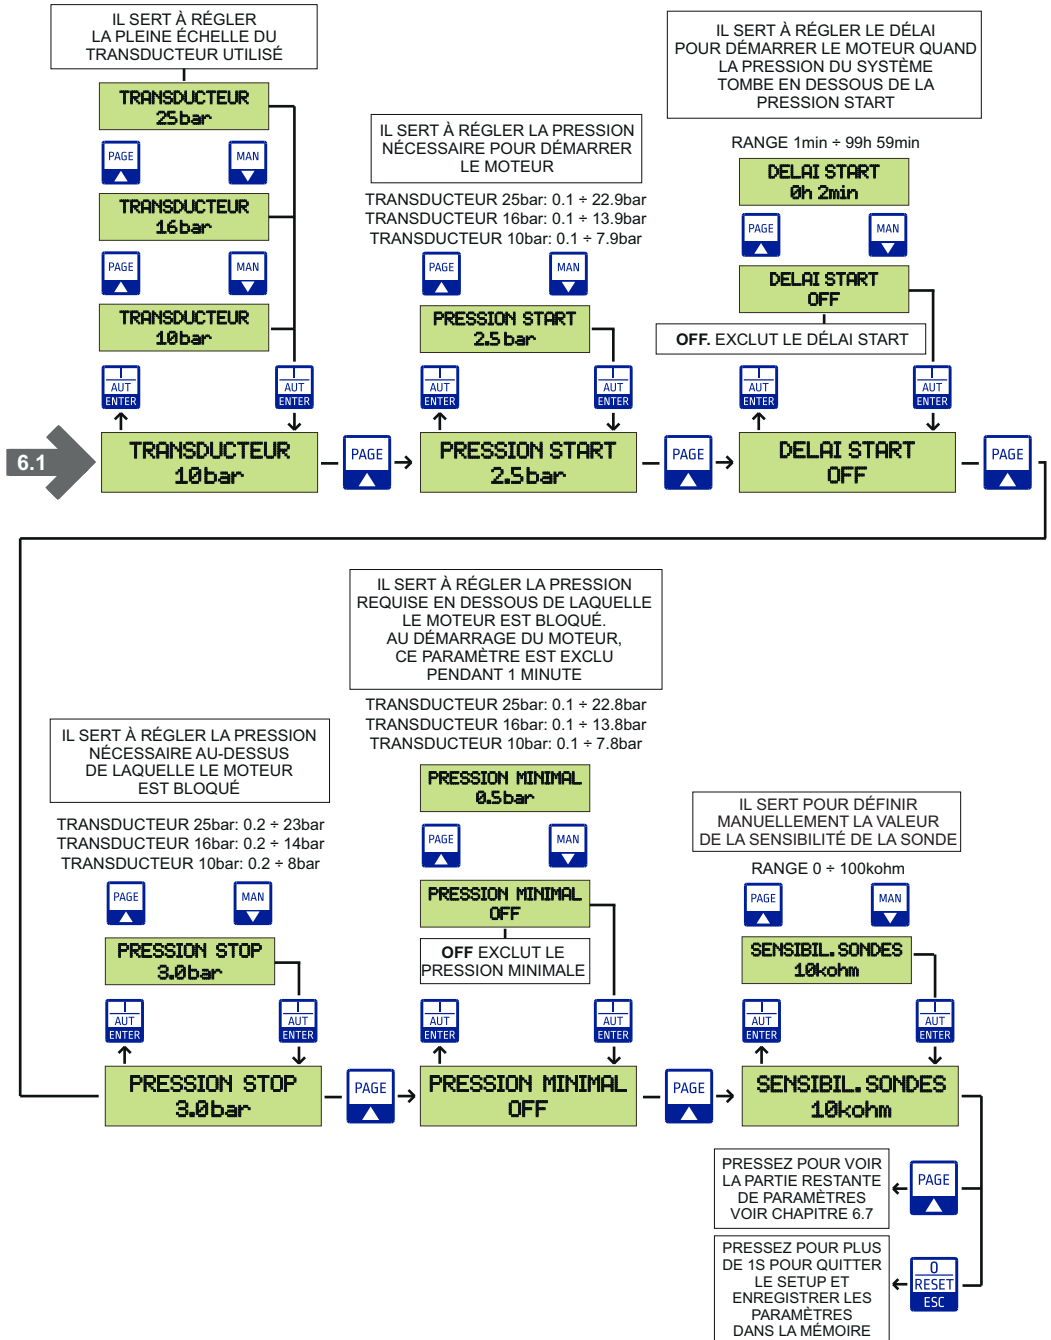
IL SERT À RÉGLER LA PLEINE ÉCHELLE DU TRANSDUCTEUR UTILISÉ

TRANSDUCTEUR 25bar

PAGE MAN

TRANSDUCTEUR 16bar

PAGE MAN

TRANSDUCTEUR 10bar

AUT ENTER AUT ENTER

6.1

TRANSDUCTEUR 10bar

PAGE

IL SERT À RÉGLER LA PRESSION NÉCESSAIRE POUR DÉMARRER LE MOTEUR

TRANSDUCTEUR 25bar: 0.1 ÷ 22.9bar
TRANSDUCTEUR 16bar: 0.1 ÷ 13.9bar
TRANSDUCTEUR 10bar: 0.1 ÷ 7.9bar

PAGE MAN

PRESSION START 2.5 bar

AUT ENTER AUT ENTER

PRESSION START 2.5bar

PAGE

IL SERT À RÉGLER LE DÉLAI POUR DÉMARRER LE MOTEUR QUAND LA PRESSION DU SYSTÈME TOMBE EN DESSOUS DE LA PRESSION START

RANGE 1min ÷ 99h 59min

DELAI START 0h 2min

PAGE MAN

DELAI START OFF

OFF. EXCLUT LE DÉLAI START

AUT ENTER AUT ENTER

DELAI START OFF

PAGE

IL SERT À RÉGLER LA PRESSION REQUISE EN DESSOUS DE LAQUELLE LE MOTEUR EST BLOQUÉ. AU DÉMARRAGE DU MOTEUR, CE PARAMÈTRE EST EXCLU PENDANT 1 MINUTE

TRANSDUCTEUR 25bar: 0.1 ÷ 22.8bar
TRANSDUCTEUR 16bar: 0.1 ÷ 13.8bar
TRANSDUCTEUR 10bar: 0.1 ÷ 7.8bar

PRESSION MINIMAL 0.5bar

PAGE MAN

PRESSION MINIMAL OFF

OFF EXCLUT LE PRESSION MINIMALE

IL SERT À RÉGLER LA PRESSION NÉCESSAIRE AU-DESSUS DE LAQUELLE LE MOTEUR EST BLOQUÉ

TRANSDUCTEUR 25bar: 0.2 ÷ 23bar
TRANSDUCTEUR 16bar: 0.2 ÷ 14bar
TRANSDUCTEUR 10bar: 0.2 ÷ 8bar

PAGE MAN

PRESSION STOP 3.0bar

AUT ENTER AUT ENTER

PRESSION STOP 3.0bar

PAGE

AUT ENTER AUT ENTER

PRESSION MINIMAL OFF

PAGE

IL SERT POUR DÉFINIR MANUELLEMENT LA VALEUR DE LA SENSIBILITÉ DE LA SONDE

RANGE 0 ÷ 100kohm

PAGE MAN

SENSIBIL. SONDES 10kohm

AUT ENTER AUT ENTER

SENSIBIL. SONDES 10kohm

PRESSEZ POUR VOIR LA PARTIE RESTANTE DE PARAMÈTRES VOIR CHAPITRE 6.7

PAGE

PRESSEZ POUR PLUS DE 1S POUR QUITTER LE SETUP ET ENREGISTRER LES PARAMÈTRES DANS LA MÉMOIRE

0 RESET ESC